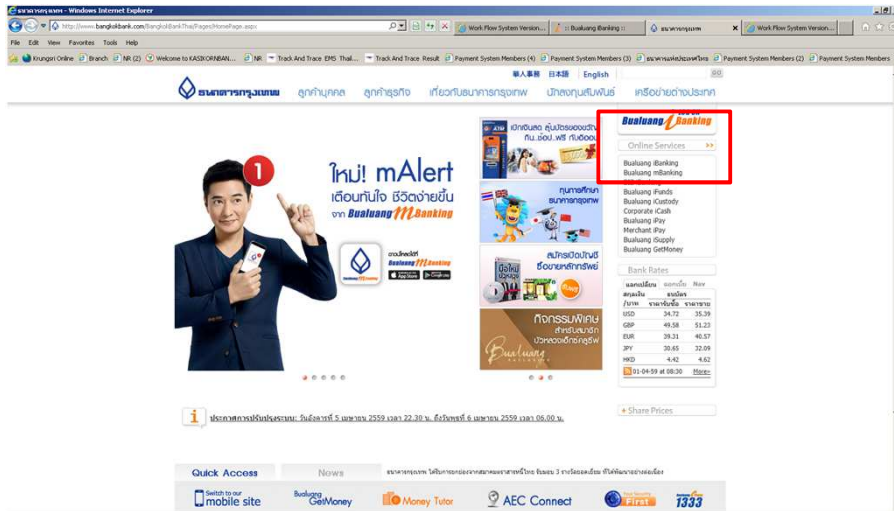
ธนาคารกรุงเทพ - Windows Internet Explorer

http://www.bangkokbank.com/BangkokBankThai/Pages/HomePage.aspx

Work Flow System Version... | Bualuang iBanking | ธนาคารกรุงเทพ | Work Flow System Version...

File Edit View Favorites Tools Help

Krungsri Online | Branch | NR (2) | Welcome to KASIKORNBAN... | NR | Track And Trace EMS Thai... | Track And Trace Result | Payment System Members (4) | Payment System Members (3) | Payment System Members (2) | Payment System Members

華人事務 日本語 English GO

ธนาคารกรุงเทพ ลูกค้าบุคคล ลูกค้าธุรกิจ เกี่ยวกับธนาคารกรุงเทพ นักลงทุนสัมพันธ์ เครือข่ายต่างประเทศ

1

ใหม่! mAlert เตือนทันใจ ชีวิตง่ายขึ้น จาก Bualuang mBanking

ดาวน์โหลดได้ที่ Bualuang mBanking App Store Google play

เปิดเงินสด ผู้บัตรของเงินได้ กิน..ช้อป..ฟรี กับบัตร

ทุนการศึกษา ธนาคารกรุงเทพ

สมัครเปิดบัญชี ซื้อขายหลักทรัพย์

กิจกรรมพิเศษ สำหรับสมาชิก บัวหลวงเอ็กซ์คลูซีฟ

Bualuang iBanking

Online Services

Bualuang iBanking
Bualuang mBanking

Bualuang iFunds
Bualuang iCustody
Corporate iCash
Bualuang iPay
Merchant iPay
Bualuang iSupply
Bualuang GetMoney

Bank Rates

แลกเปลี่ยน ดอกเบี้ย Nav

| สกุลเงิน /บาท | ธนบัตร ราคารับซื้อ | ราคาขาย |
|---|---|---|
| USD | 34.72 | 35.39 |
| GBP | 49.58 | 51.23 |
| EUR | 39.31 | 40.57 |
| JPY | 30.65 | 32.09 |
| HKD | 4.42 | 4.62 |

01-04-59 at 08:30 More»

Share Prices

ประกาศการปรับปรุงระบบ: วันอังคารที่ 5 เมษายน 2559 เวลา 22.30 น. ถึงวันพุธที่ 6 เมษายน 2559 เวลา 06.00 น.

Quick Access News

ธนาคารกรุงเทพ ได้รับการยกย่องจากสมาคมธนาคารไทย รับมอบ 3 รางวัลยอดเยี่ยม ที่ได้พัฒนาอย่างต่อเนื่อง

Switch to our mobile site | Bualuang GetMoney | Money Tutor | AEC Connect | Your Security First | 1333